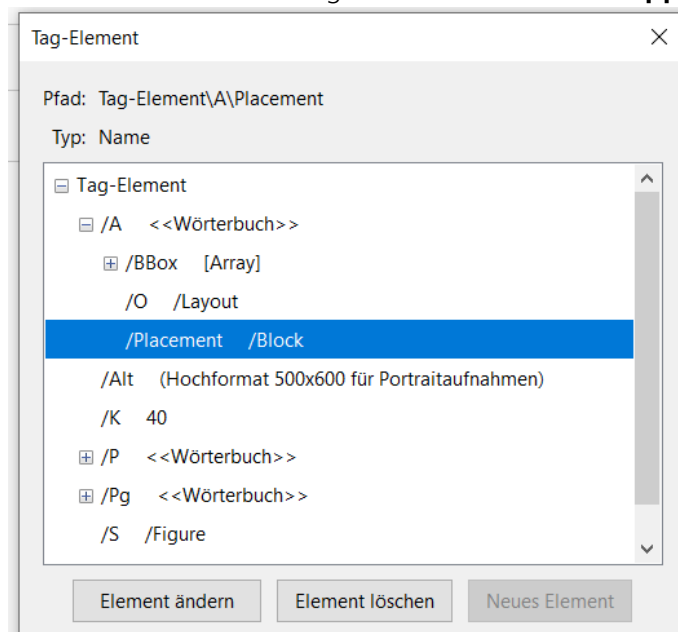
Tag-Element

Pfad: Tag-Element\A\Placement

Typ: Name

Tag-Element
/A <<Wörterbuch>>
/BBox [Array]
/O /Layout
/Placement /Block
/Alt (Hochformat 500x600 für Portraitaufnahmen)
/K 40
/P <<Wörterbuch>>
/Pg <<Wörterbuch>>
/S /Figure

Element ändern
Element löschen
Neues Element